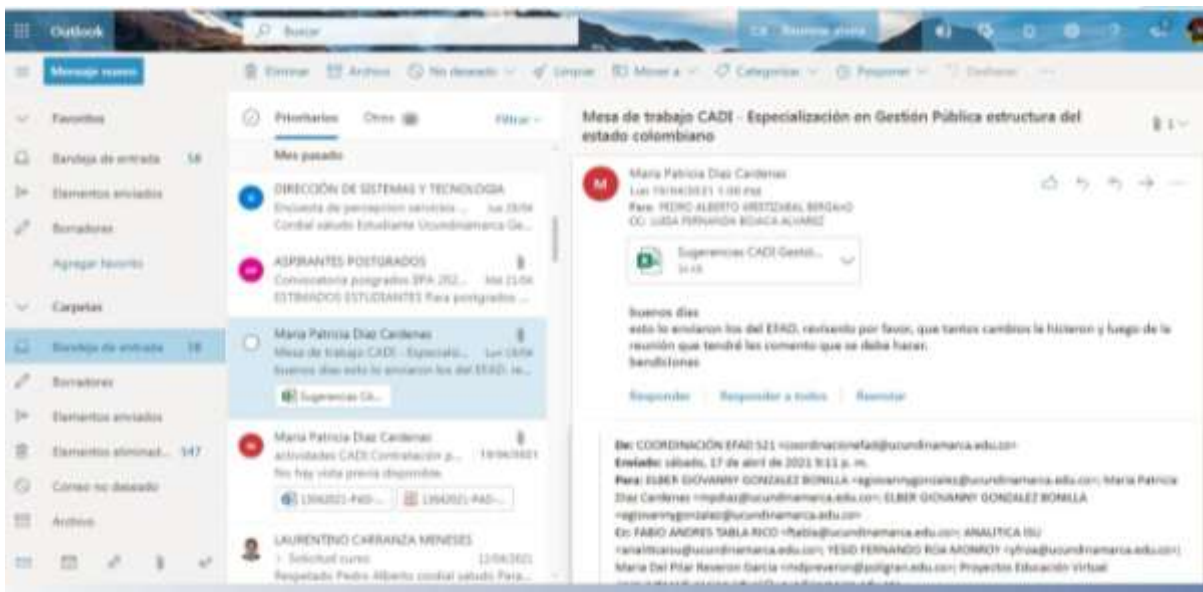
Outlook

Buscar

Mensaje nuevo

Eliminar Archivo No deseado Limpiar Mover a Categorizar Posponer Deshacer

Favoritos

Bandeja de entrada 58

Elementos enviados

Borradores

Agregar favorito

Carpetas

Bandeja de entrada 58

Borradores

Elementos enviados

Elementos eliminad... 547

Correo no deseado

Archivo

Prioritarios Otros Filtrar

Mes pasado

DIRECCIÓN DE SISTEMAS Y TECNOLOGIA
Encuesta de percepcion servicio... Lun 26/04
Cordial saludo Estudiante Ucundinamarca Ge...

ASPIRANTES POSTGRADOS
Convocatoria posgrados IIPA 202... Mié 21/04
ESTIMADOS ESTUDIANTES Para posgrados ...

Maria Patricia Diaz Cardenas
Mesa de trabajo CADI - Especiali... Lun 19/04
buenos dias esto lo enviaron los del EFAD. re...

Sugerencias CA...

Maria Patricia Diaz Cardenas
actividades CADI Contratación p... 19/04/2021
No hay vista previa disponible.

13042021-PAD-... 13042021-PAD-...

LAURENTINO CARRANZA MENESES
Solicitud curso 12/04/2021
Respetado Pedro Alberto cordial saludo Para...

Mesa de trabajo CADI - Especialización en Gestión Pública estructura del estado colombiano

Maria Patricia Diaz Cardenas
Lun 19/04/2021 1:00 PM
Para: PEDRO ALBERTO ARISTIZABAL BERGAÑO
CC: LUISA FERNANDA BOJACA ALVAREZ

Sugerencias CADI Gestió...

buenos dias
esto lo enviaron los del EFAD. revisenlo por favor, que tantos cambios le hicieron y luego de la reunión que tendré les comento que se deba hacer.
bendiciones

Responder Responder a todos Reenviar

De: COORDINACIÓN EFAD 521 <coordinacionefad@ucundinamarca.edu.co>
Enviado: sábado, 17 de abril de 2021 9:11 p. m.
Para: ELBER GIOVANNY GONZALEZ BONILLA <egiovannygonzalez@ucundinamarca.edu.co>; Maria Patricia Diaz Cardenas <mpdiaz@ucundinamarca.edu.co>; ELBER GIOVANNY GONZALEZ BONILLA <egiovannygonzalez@ucundinamarca.edu.co>
Cc: FABIO ANDRES TABLA RICO <ftabla@ucundinamarca.edu.co>; ANALITICA ISU <analiticaisu@ucundinamarca.edu.co>; YESID FERNANDO ROA MONROY <yfroa@ucundinamarca.edu.co>; Maria Del Pilar Reveron Garcia <mdpreveron@poligran.edu.co>; Proyectos Educación Virtual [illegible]